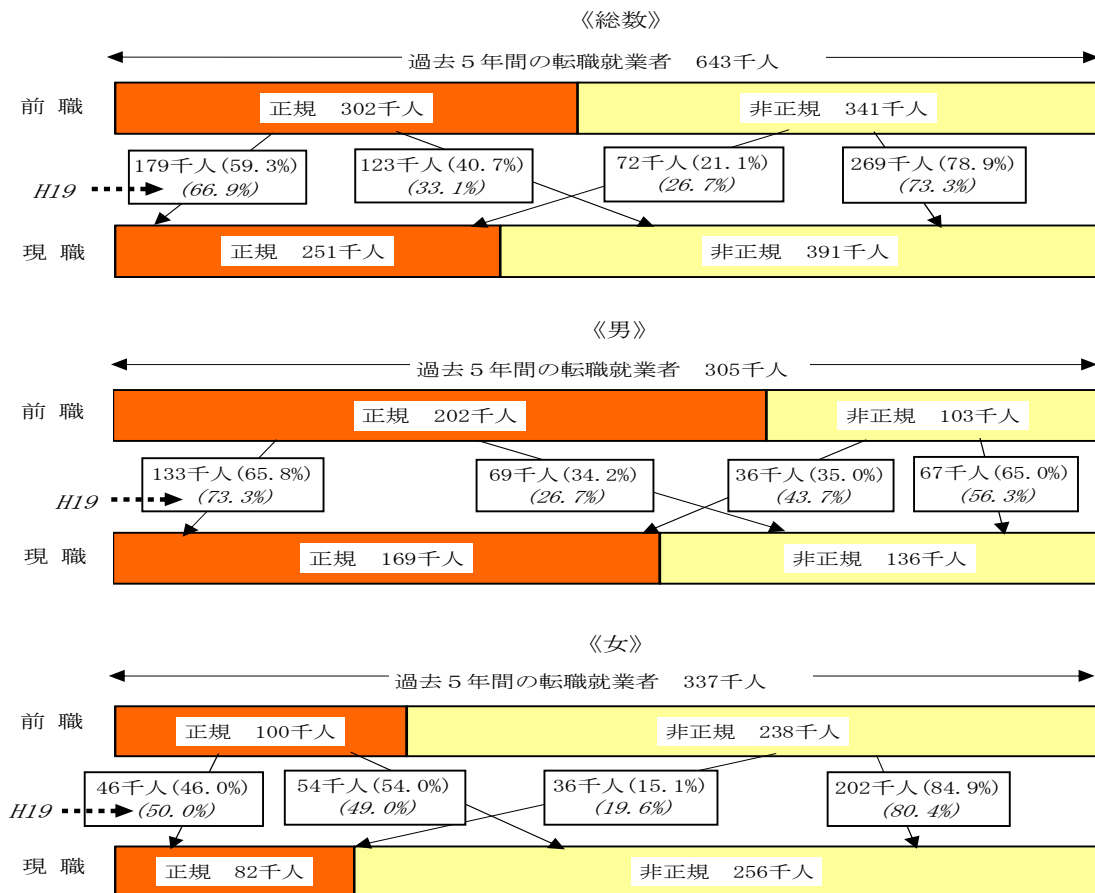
《総数》

過去５年間の転職就業者　643千人

前 職

正規　302千人

非正規　341千人

H19

179千人（59.3%）
(66.9%)

123千人（40.7%）
(33.1%)

72千人（21.1%）
(26.7%)

269千人（78.9%）
(73.3%)

現 職

正規　251千人

非正規　391千人

《男》

過去５年間の転職就業者　305千人

前 職

正規　202千人

非正規　103千人

H19

133千人（65.8%）
(73.3%)

69千人（34.2%）
(26.7%)

36千人（35.0%）
(43.7%)

67千人（65.0%）
(56.3%)

現 職

正規　169千人

非正規　136千人

《女》

過去５年間の転職就業者　337千人

前 職

正規　100千人

非正規　238千人

H19

46千人（46.0%）
(50.0%)

54千人（54.0%）
(49.0%)

36千人（15.1%）
(19.6%)

202千人（84.9%）
(80.4%)

現 職

正規　82千人

非正規　256千人